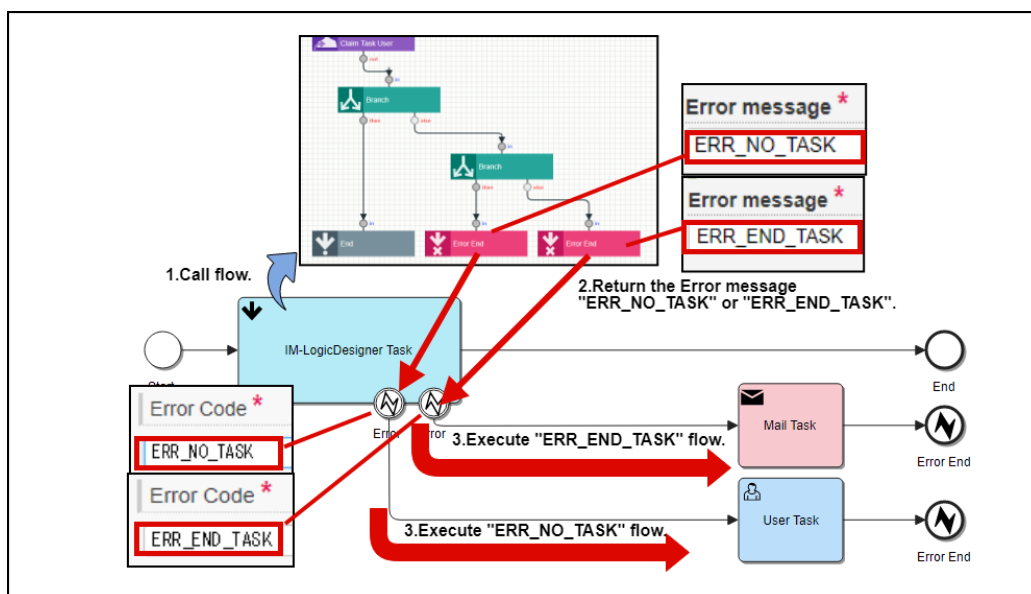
Claim Task User

Branch

Branch

End

Error End

Error End

Error message *

ERR_NO_TASK

Error message *

ERR_END_TASK

1.Call flow.

2.Return the Error message "ERR_NO_TASK" or "ERR_END_TASK".

Start

IM-LogicDesigner Task

End

Error Code *

ERR_NO_TASK

Error Code *

ERR_END_TASK

Error

Error

3.Execute "ERR_END_TASK" flow.

Mail Task

Error End

3.Execute "ERR_NO_TASK" flow.

User Task

Error End